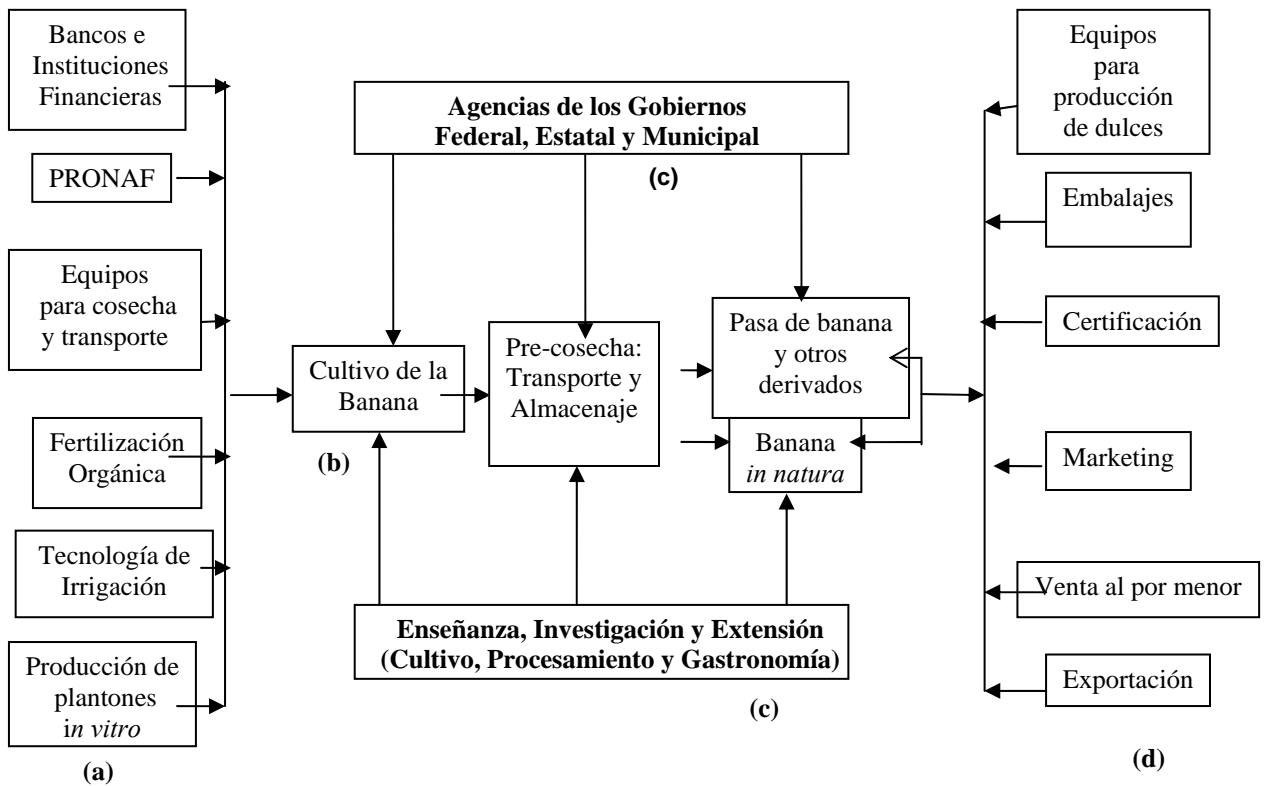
Bancos e Instituciones Financieras

PRONAF

Equipos para cosecha y transporte

Fertilización Orgánica

Tecnología de Irrigación

Producción de plantones in vitro

(a)

Agencias de los Gobiernos Federal, Estatal y Municipal

(c)

Cultivo de la Banana

(b)

Pre-cosecha: Transporte y Almacenaje

Pasa de banana y otros derivados

Banana in natura

Enseñanza, Investigación y Extensión (Cultivo, Procesamiento y Gastronomía)

(c)

Equipos para producción de dulces

Embalajes

Certificación

Marketing

Venta al por menor

Exportación

(d)